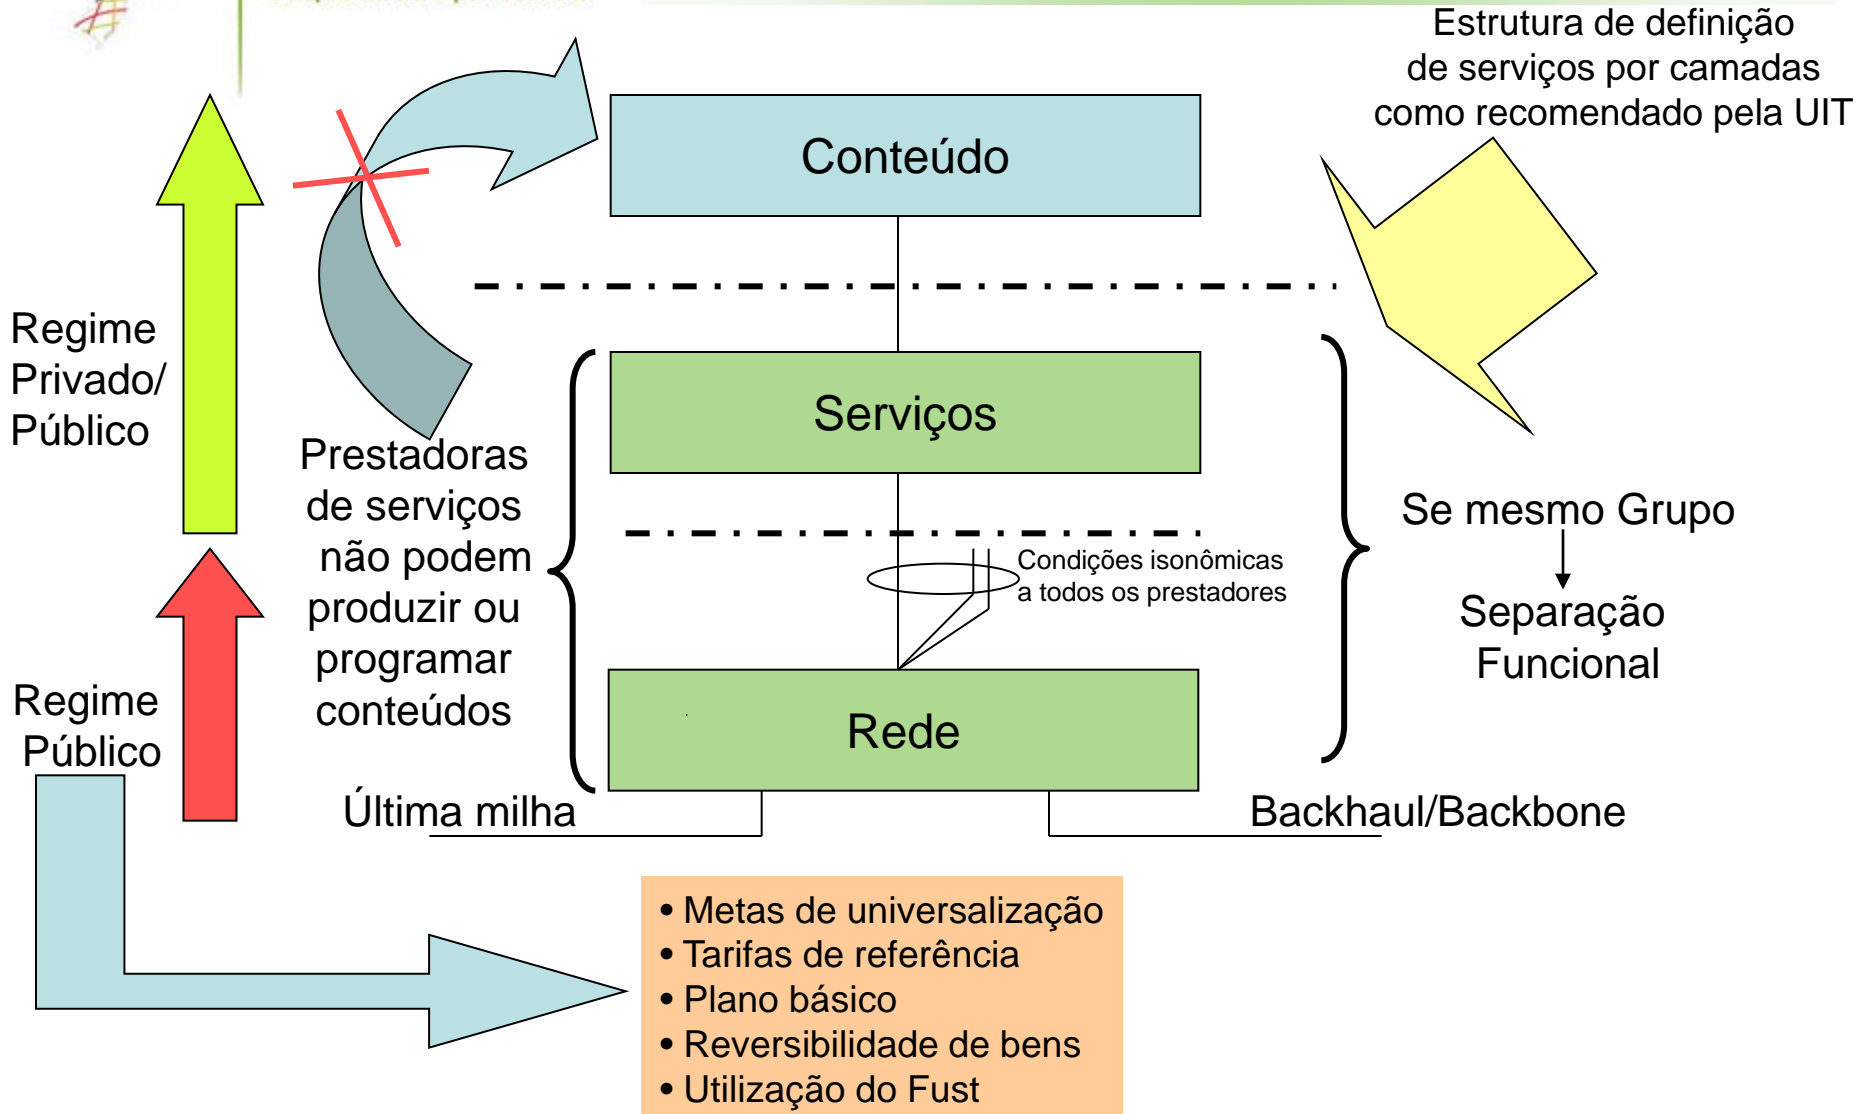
Estrutura de definição de serviços por camadas como recomendado pela UIT

Conteúdo

Regime Privado/ Público

Prestadoras de serviços não podem produzir ou programar conteúdos

Serviços

Se mesmo Grupo

Separação Funcional

Condições isonômicas a todos os prestadores

Regime Público

Rede

Última milha

Backhaul/Backbone

• Metas de universalização
• Tarifas de referência
• Plano básico
• Reversibilidade de bens
• Utilização do Fust